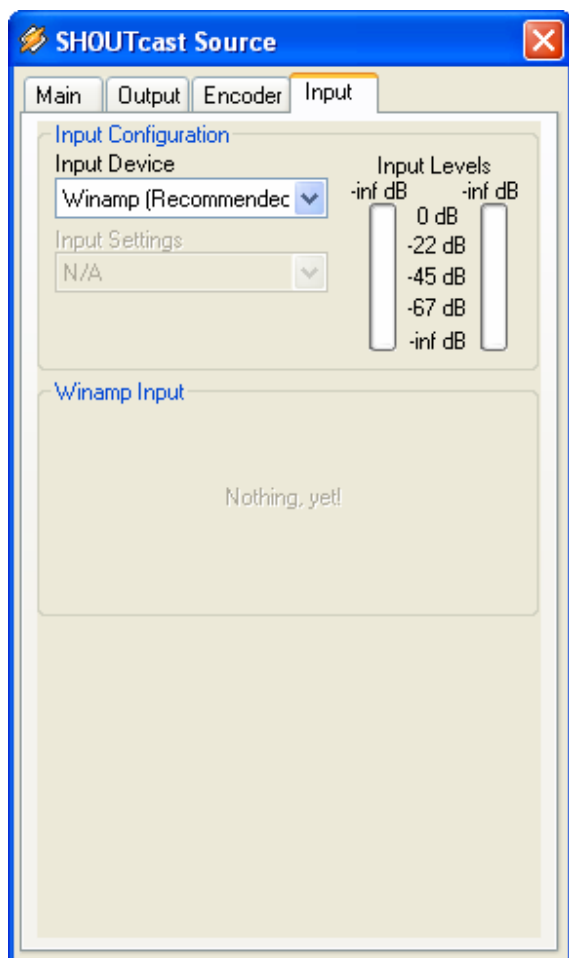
SHOUTcast Source

Main | Output | Encoder | Input

Input Configuration

Input Device

Winamp (Recommendec

Input Settings

N/A

Input Levels

-inf dB

-inf dB

0 dB

-22 dB

-45 dB

-67 dB

-inf dB

Winamp Input

Nothing, yet!